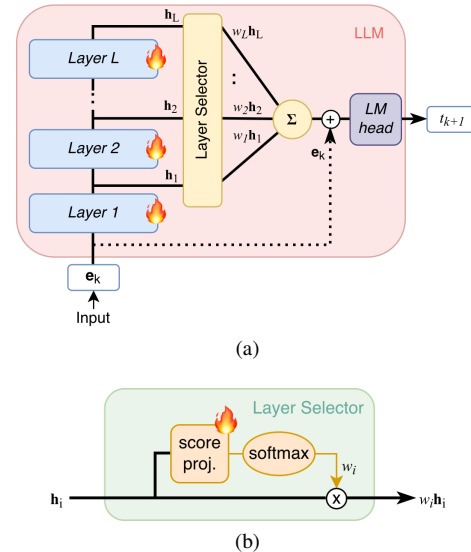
LLM

$\mathbf{h}_L$

Layer L

$w_L\mathbf{h}_L$

:

$\mathbf{h}_2$

$w_2\mathbf{h}_2$

Layer Selector

$\Sigma$

+

LM head

$t_{k+1}$

$w_1\mathbf{h}_1$

Layer 2

$\mathbf{h}_1$

$\mathbf{e}_k$

Layer 1

$\mathbf{e}_k$

Input

(a)

Layer Selector

score proj.

softmax

$w_i$

$\mathbf{h}_i$

x

$w_i\mathbf{h}_i$

(b)